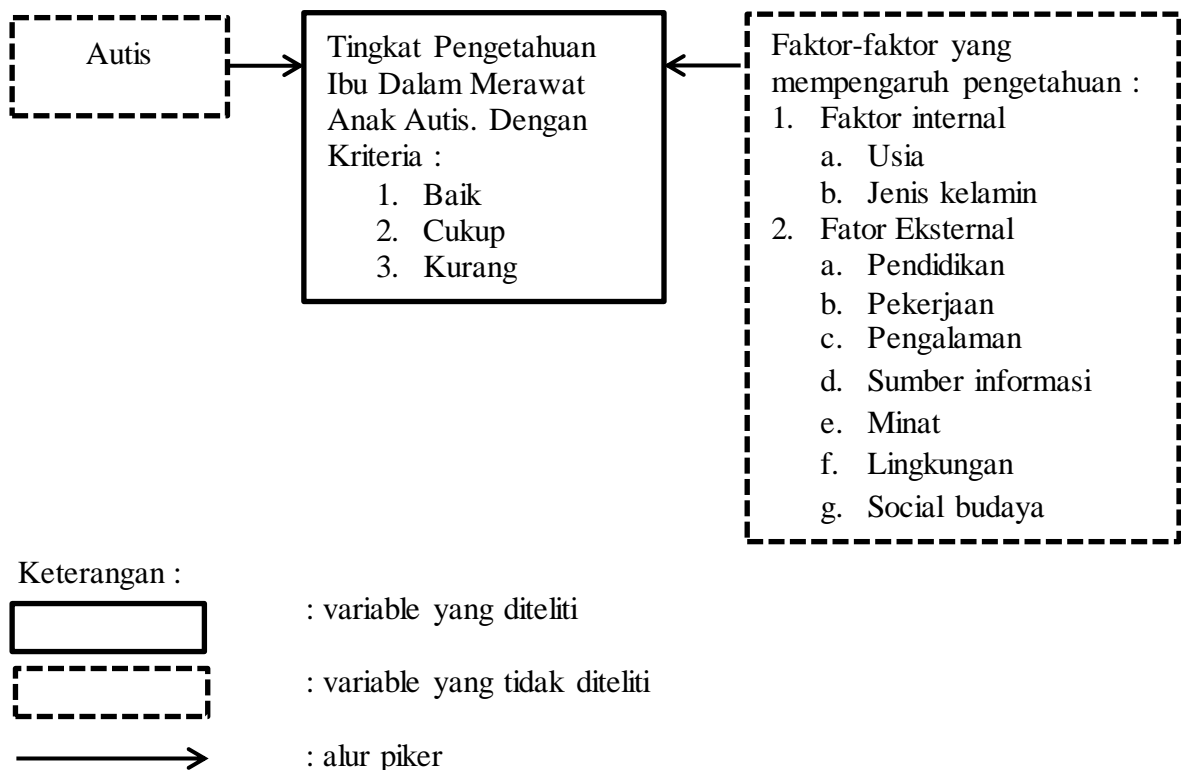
Autis

Tingkat Pengetahuan Ibu Dalam Merawat Anak Autis. Dengan Kriteria :
1. Baik
2. Cukup
3. Kurang

Faktor-faktor yang mempengaruh pengetahuan :
1. Faktor internal
a. Usia
b. Jenis kelamin
2. Fator Eksternal
a. Pendidikan
b. Pekerjaan
c. Pengalaman
d. Sumber informasi
e. Minat
f. Lingkungan
g. Social budaya

Keterangan :

: variable yang diteliti

: variable yang tidak diteliti

: alur piker